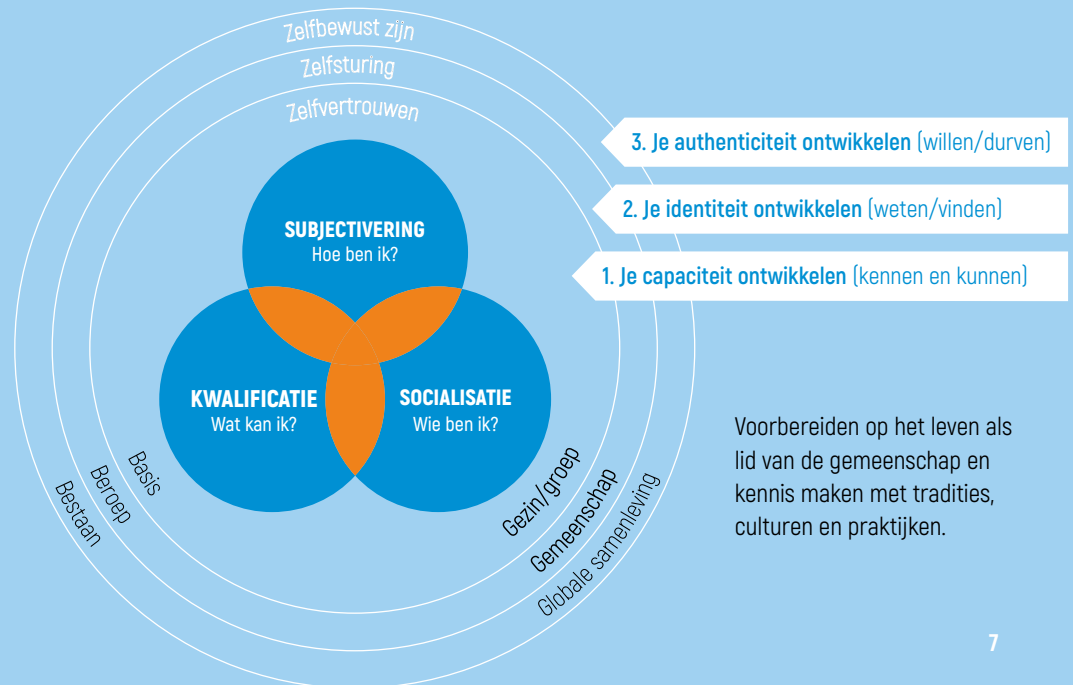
Zelfbewust zijn
Zelfsturing
Zelfvertrouwen

3. Je authenticiteit ontwikkelen (willen/durven)
2. Je identiteit ontwikkelen (weten/vinden)
1. Je capaciteit ontwikkelen (kennen en kunnen)

SUBJECTIVERING
Hoe ben ik?

KWALIFICATIE
Wat kan ik?

SOCIALISATIE
Wie ben ik?

Basis
Beroep
Bestaan

Gezin/groep
Gemeenschap
Globale samenleving

Voorbereiden op het leven als lid van de gemeenschap en kennis maken met tradities, culturen en praktijken.

7